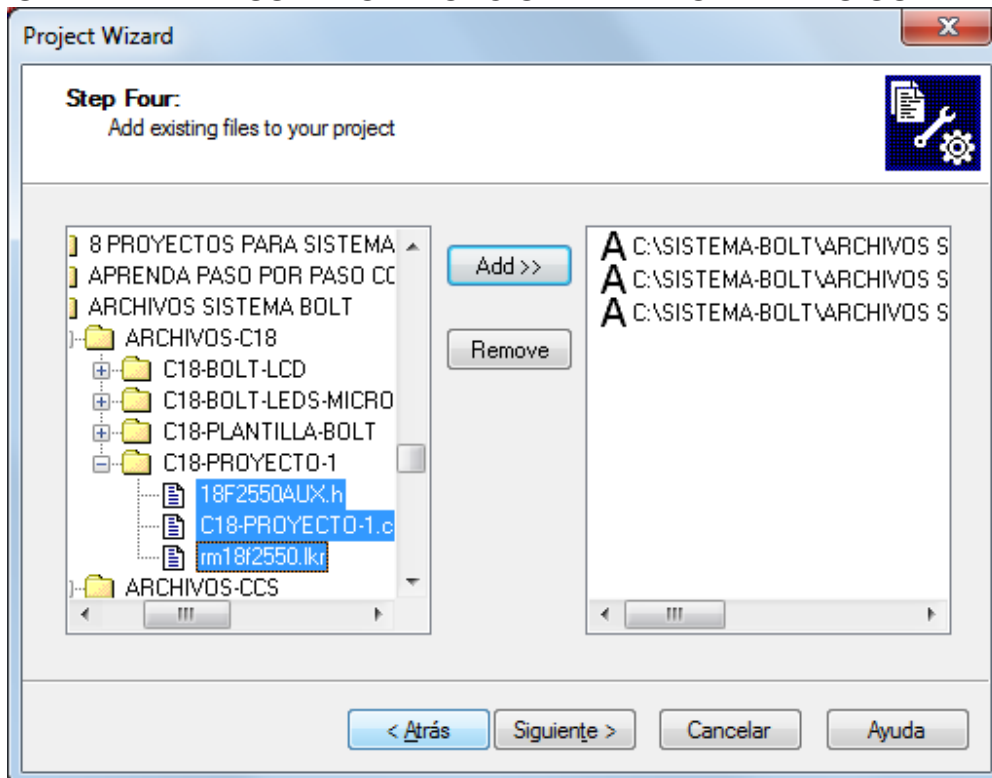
Project Wizard

Step Four:
Add existing files to your project

8 PROYECTOS PARA SISTEMA
APRENDA PASO POR PASO CC
ARCHIVOS SISTEMA BOLT
ARCHIVOS-C18
C18-BOLT-LCD
C18-BOLT-LEDS-MICRO
C18-PLANTILLA-BOLT
C18-PROYECTO-1
18F2550AUX.h
C18-PROYECTO-1.c
rm18f2550.lkr
ARCHIVOS-CCS

Add >>
Remove

A C:\SISTEMA-BOLT\ARCHIVOS S
A C:\SISTEMA-BOLT\ARCHIVOS S
A C:\SISTEMA-BOLT\ARCHIVOS S

< Atrás
Siguiente >
Cancelar
Ayuda